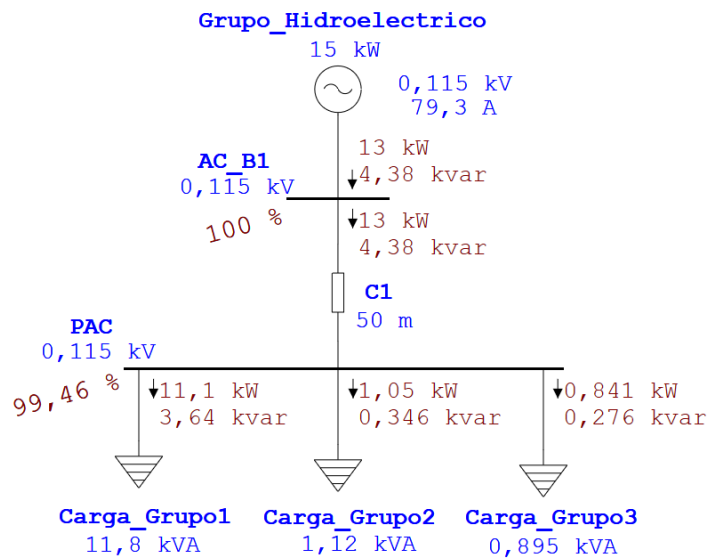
Grupo_Hidroelectrico
15 kW
0,115 kV
79,3 A

AC_B1
0,115 kV
100 %
13 kW
4,38 kvar
13 kW
4,38 kvar

C1
50 m

PAC
0,115 kV
99,46 %
11,1 kW
3,64 kvar
1,05 kW
0,346 kvar
0,841 kW
0,276 kvar

Carga_Grupo1
11,8 kVA
Carga_Grupo2
1,12 kVA
Carga_Grupo3
0,895 kVA